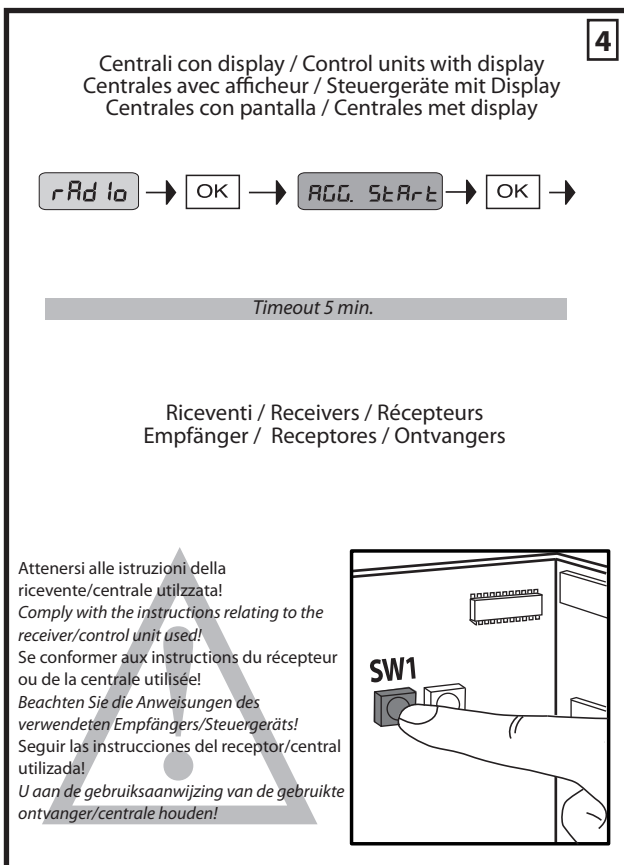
4

Centrali con display / Control units with display
Centrales avec afficheur / Steuergeräte mit Display
Centrales con pantalla / Centrales met display

rAd Io → OK → AGG. StArt → OK →

Timeout 5 min.

Riceventi / Receivers / Récepteurs
Empfänger / Receptores / Ontvangers

Attenersi alle istruzioni della ricevente/centrale utilzzata!
Comply with the instructions relating to the receiver/control unit used!
Se conformer aux instructions du récepteur ou de la centrale utilisée!
Beachten Sie die Anweisungen des verwendeten Empfängers/Steuergeräts!
Seguir las instrucciones del receptor/central utilizada!
U aan de gebruiksaanwijzing van de gebruikte ontvanger/centrale houden!

SW1